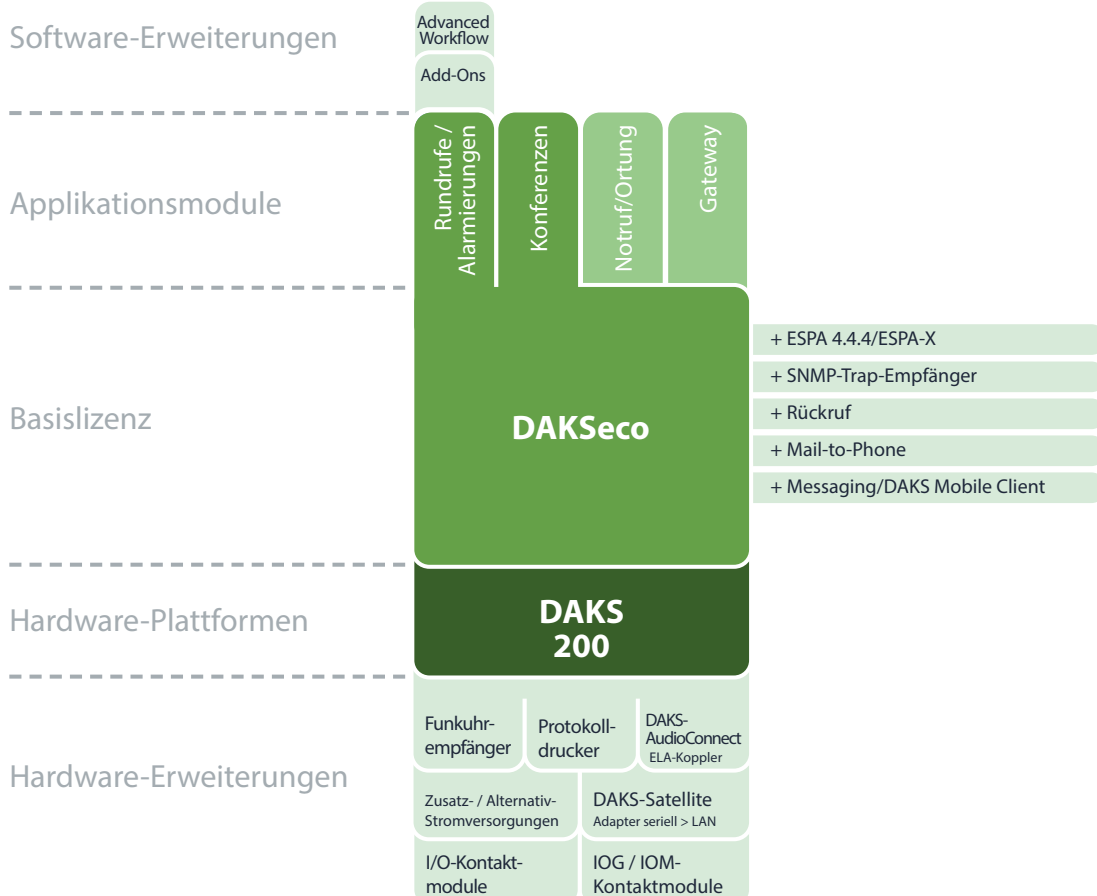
Software-Erweiterungen

Advanced Workflow

Add-Ons

Applikationsmodule

Rundrufe / Alarmierungen

Konferenzen

Notruf/Ortung

Gateway

Basislizenz

DAKSeco

+ ESPA 4.4.4/ESPA-X

+ SNMP-Trap-Empfänger

+ Rückruf

+ Mail-to-Phone

+ Messaging/DAKS Mobile Client

Hardware-Plattformen

DAKS 200

Hardware-Erweiterungen

Funkuhrempfänger

Protokolldrucker

DAKS-AudioConnect ELA-Koppler

Zusatz- / Alternativ-Stromversorgungen

DAKS-Satellite Adapter seriell > LAN

I/O-Kontaktmodule

IOG / IOM-Kontaktmodule